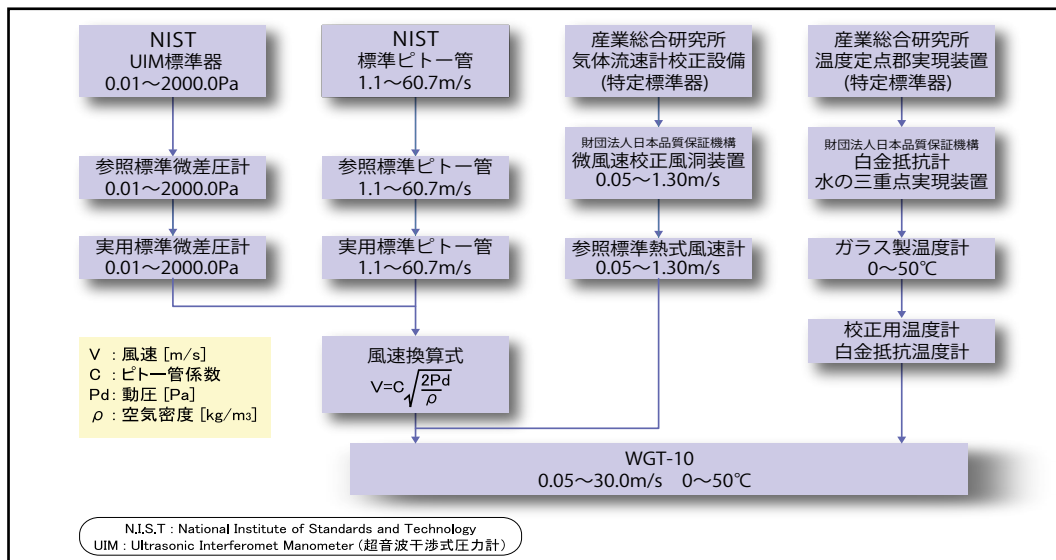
NIST
UIM標準器
0.01～2000.0Pa

NIST
標準ピトー管
1.1～60.7m/s

産業総合研究所
気体流速計校正設備
(特定標準器)

産業総合研究所
温度定点郡実現装置
(特定標準器)

参照標準微差圧計
0.01～2000.0Pa

参照標準ピトー管
1.1～60.7m/s

財団法人日本品質保証機構
微風速校正風洞装置
0.05～1.30m/s

財団法人日本品質保証機構
白金抵抗計
水の三重点実現装置

実用標準微差圧計
0.01～2000.0Pa

実用標準ピトー管
1.1～60.7m/s

参照標準熱式風速計
0.05～1.30m/s

ガラス製温度計
0～50℃

V ：風速［m/s］
C ：ピトー管係数
Pd：動圧［Pa］
ρ ：空気密度［kg/m3］

風速換算式
$V=C\sqrt{\frac{2Pd}{\rho}}$

校正用温度計
白金抵抗温度計

WGT-10
0.05～30.0m/s 0～50℃

N.I.S.T : National Institute of Standards and Technology
UIM : Ultrasonic Interferomet Manometer（超音波干渉式圧力計）